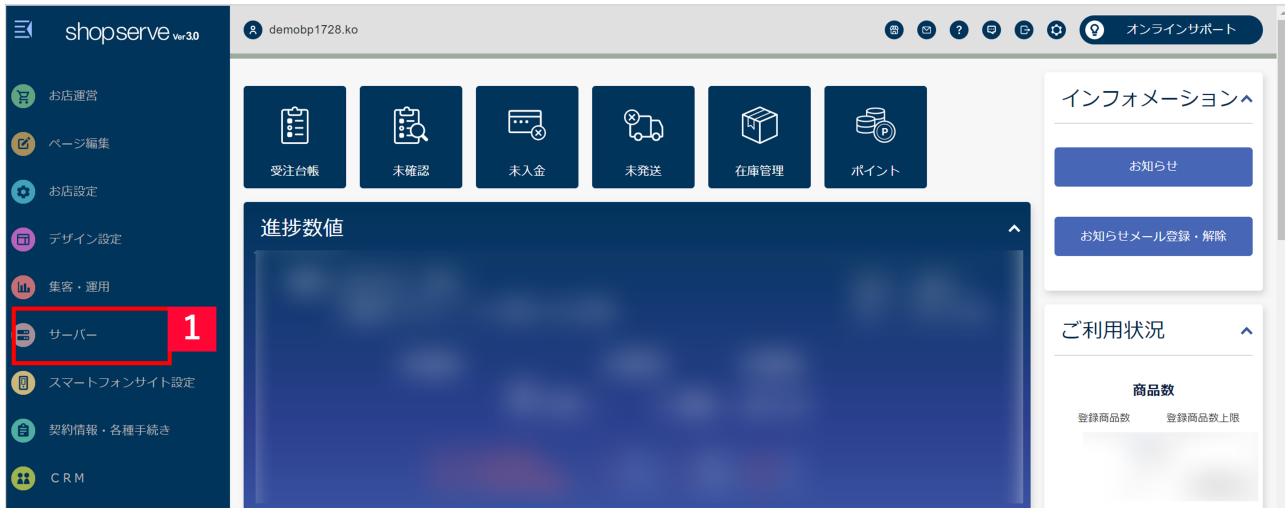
shopserve Ver3.0

demobp1728.ko

オンラインサポート

お店運営
ページ編集
お店設定
デザイン設定
集客・運用
サーバー
1
スマートフォンサイト設定
契約情報・各種手続き
CRM

受注台帳
未確認
未入金
未発送
在庫管理
ポイント

進捗数値

インフォメーション
お知らせ
お知らせメール登録・解除

ご利用状況
商品数
登録商品数
登録商品数上限